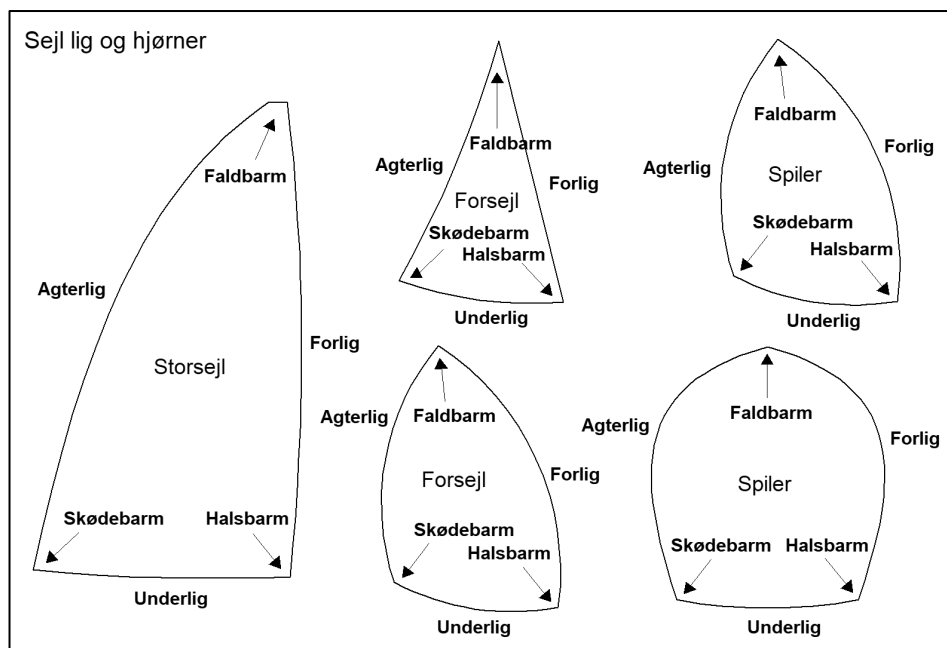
Sejl lig og hjørner

Faldbarm
Agterlig
Storsejl
Forlig
Skødebarm
Halsbarm
Underlig

Faldbarm
Agterlig
Forsejl
Forlig
Skødebarm
Halsbarm
Underlig

Faldbarm
Agterlig
Spiler
Forlig
Skødebarm
Halsbarm
Underlig

Agterlig
Faldbarm
Forsejl
Forlig
Skødebarm
Halsbarm
Underlig

Agterlig
Faldbarm
Forlig
Spiler
Skødebarm
Halsbarm
Underlig